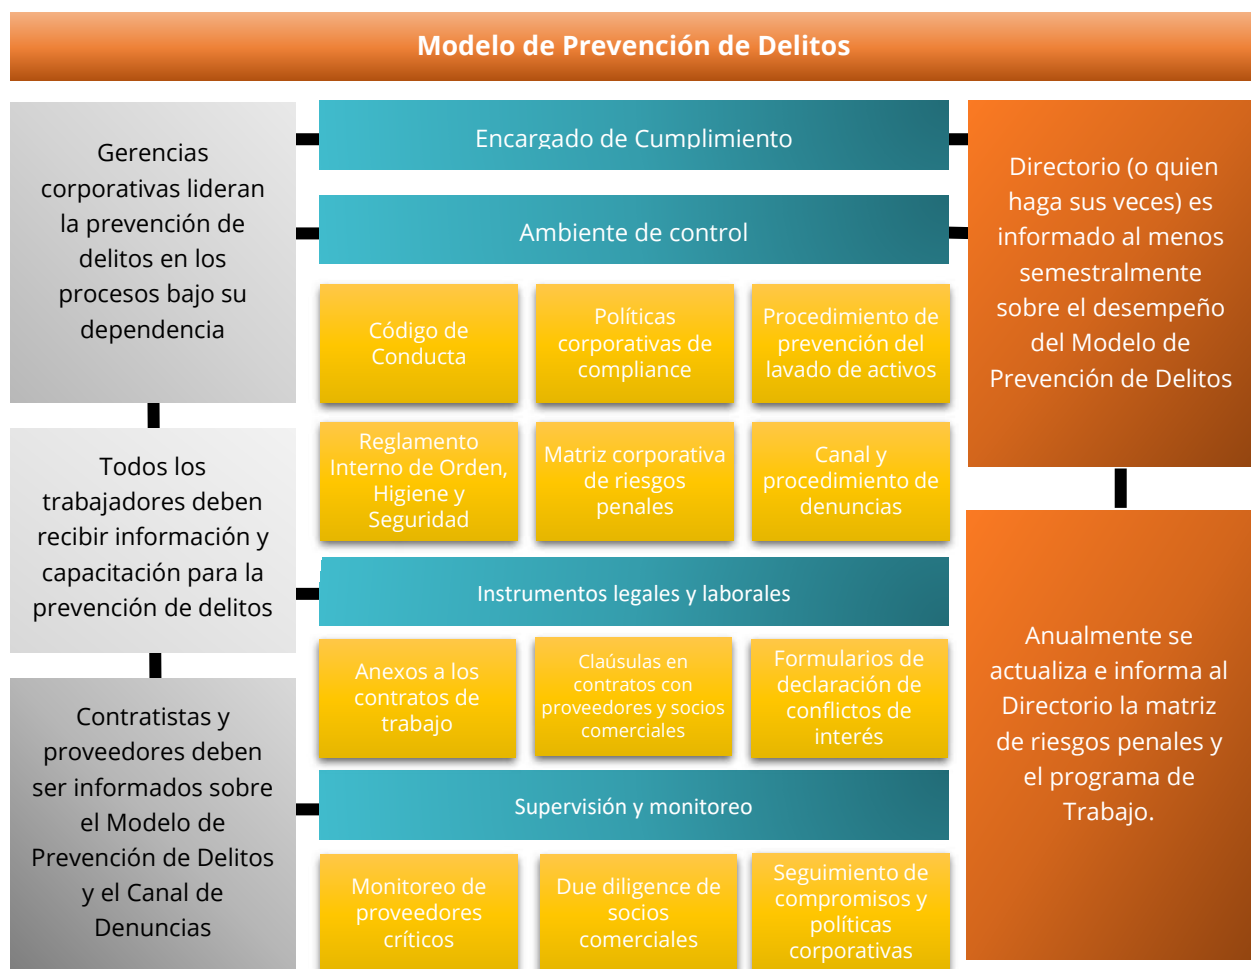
Modelo de Prevención de Delitos

Gerencias corporativas lideran la prevención de delitos en los procesos bajo su dependencia

Todos los trabajadores deben recibir información y capacitación para la prevención de delitos

Contratistas y proveedores deben ser informados sobre el Modelo de Prevención de Delitos y el Canal de Denuncias

Encargado de Cumplimiento

Ambiente de control

Código de Conducta

Políticas corporativas de compliance

Procedimiento de prevención del lavado de activos

Reglamento Interno de Orden, Higiene y Seguridad

Matriz corporativa de riesgos penales

Canal y procedimiento de denuncias

Instrumentos legales y laborales

Anexos a los contratos de trabajo

Claúsulas en contratos con proveedores y socios comerciales

Formularios de declaración de conflictos de interés

Supervisión y monitoreo

Monitoreo de proveedores críticos

Due diligence de socios comerciales

Seguimiento de compromisos y políticas corporativas

Directorio (o quien haga sus veces) es informado al menos semestralmente sobre el desempeño del Modelo de Prevención de Delitos

Anualmente se actualiza e informa al Directorio la matriz de riesgos penales y el programa de Trabajo.